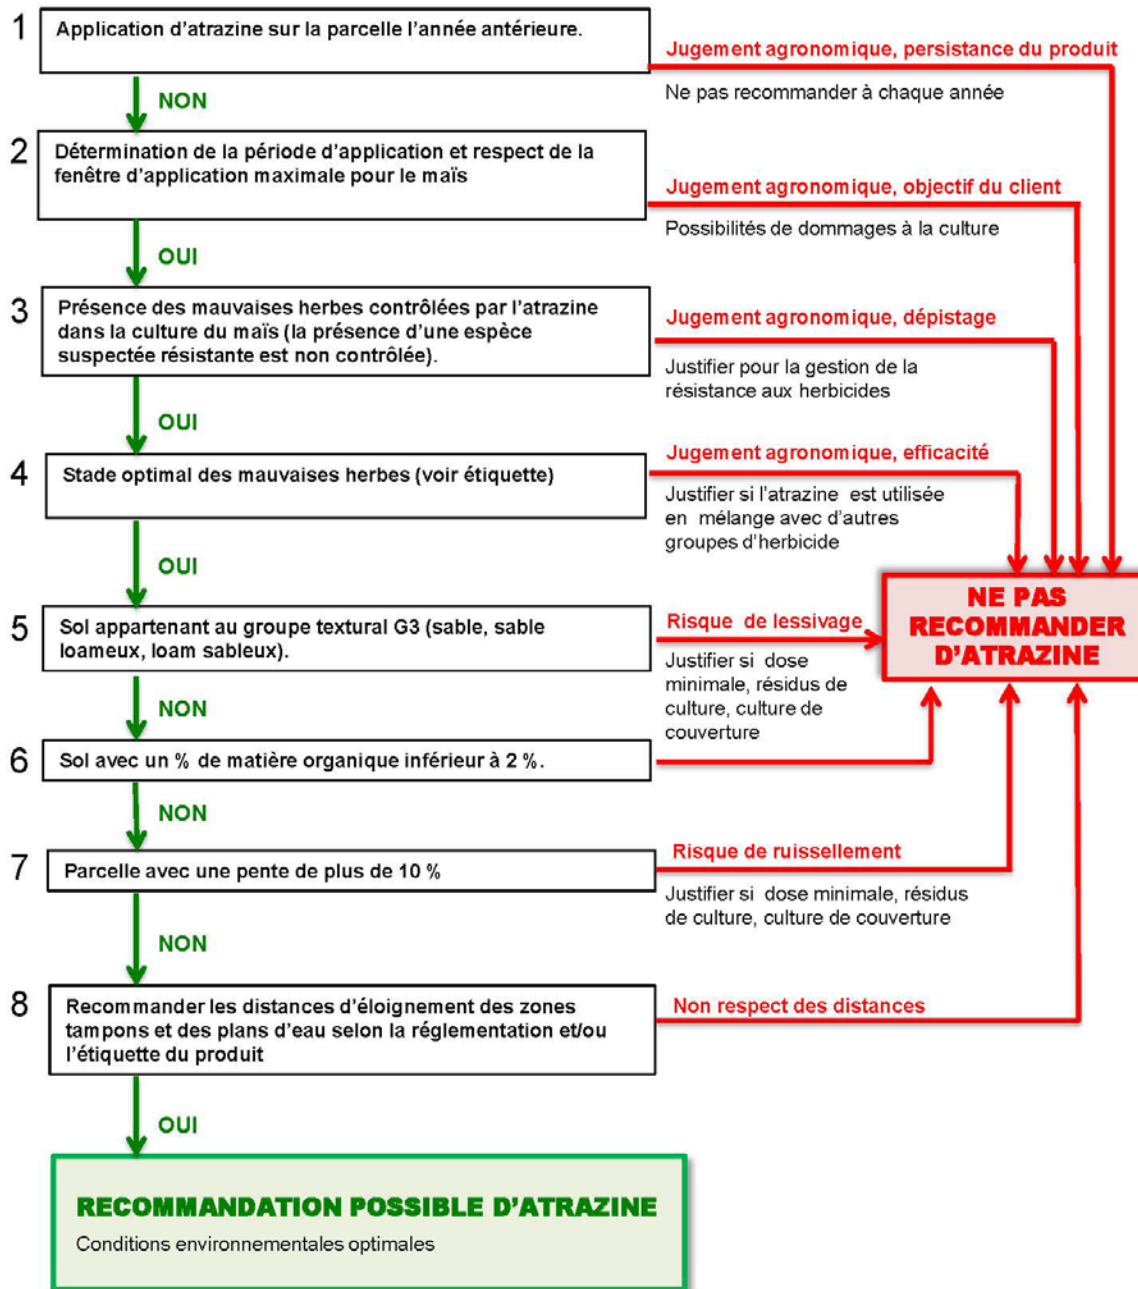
1
Application d'atrazine sur la parcelle l'année antérieure.

Jugement agronomique, persistance du produit

Ne pas recommander à chaque année

NON

2
Détermination de la période d'application et respect de la fenêtre d'application maximale pour le maïs

Jugement agronomique, objectif du client

Possibilités de dommages à la culture

OUI

3
Présence des mauvaises herbes contrôlées par l'atrazine dans la culture du maïs (la présence d'une espèce suspectée résistante est non contrôlée).

Jugement agronomique, dépistage

Justifier pour la gestion de la résistance aux herbicides

OUI

4
Stade optimal des mauvaises herbes (voir étiquette)

Jugement agronomique, efficacité

Justifier si l'atrazine est utilisée en mélange avec d'autres groupes d'herbicide

OUI

NE PAS RECOMMANDER D'ATRAZINE

5
Sol appartenant au groupe textural G3 (sable, sable loameux, loam sableux).

Risque de lessivage

Justifier si dose minimale, résidus de culture, culture de couverture

NON

6
Sol avec un % de matière organique inférieur à 2 %.

NON

7
Parcelle avec une pente de plus de 10 %

Risque de ruissellement

Justifier si dose minimale, résidus de culture, culture de couverture

NON

8
Recommander les distances d'éloignement des zones tampons et des plans d'eau selon la réglementation et/ou l'étiquette du produit

Non respect des distances

OUI

RECOMMANDATION POSSIBLE D'ATRAZINE
Conditions environnementales optimales